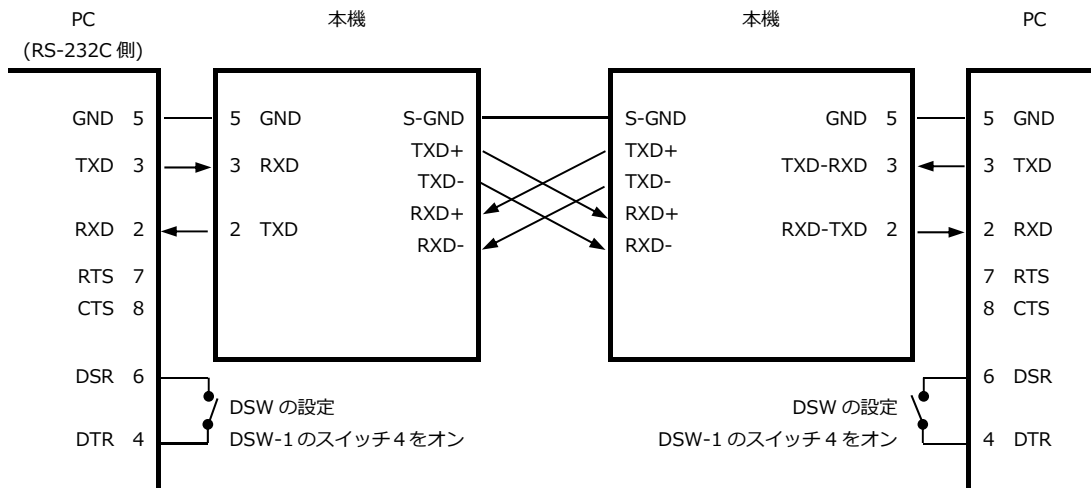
PC
(RS-232C 側)

本機

本機

PC

GND 5
TXD 3
RXD 2
RTS 7
CTS 8
DSR 6
DTR 4

5 GND
3 RXD
2 TXD

S-GND
TXD+
TXD-
RXD+
RXD-

S-GND
TXD+
TXD-
RXD+
RXD-

GND 5
TXD-RXD 3
RXD-TXD 2

5 GND
3 TXD
2 RXD
7 RTS
8 CTS
6 DSR
4 DTR

DSW の設定
DSW-1 のスイッチ 4 をオン

DSW の設定
DSW-1 のスイッチ 4 をオン